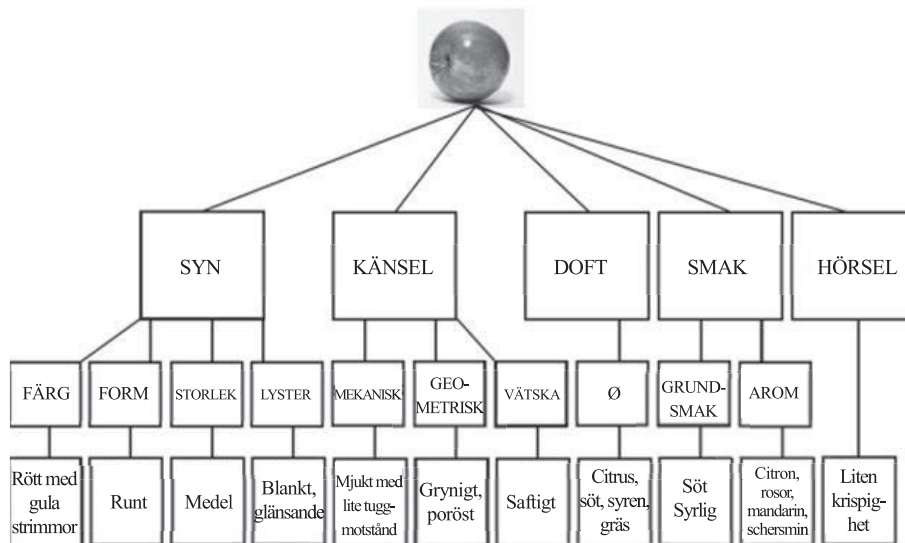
SYN

KÄNSEL

DOFT

SMAK

HÖRSEL

FÄRG

FORM

STORLEK

LYSTER

MEKANISK

GEOMETRISK

VÄTSKA

Ø

GRUNDSMAK

AROM

Rött med gula strimmor

Runt

Medel

Blankt, glänsande

Mjukt med lite tuggmotstånd

Grynigt, poröst

Saftigt

Citrus, söt, syren, gräs

Söt Syrlig

Citron, rosor, mandarin, schersmin

Liten krispighet